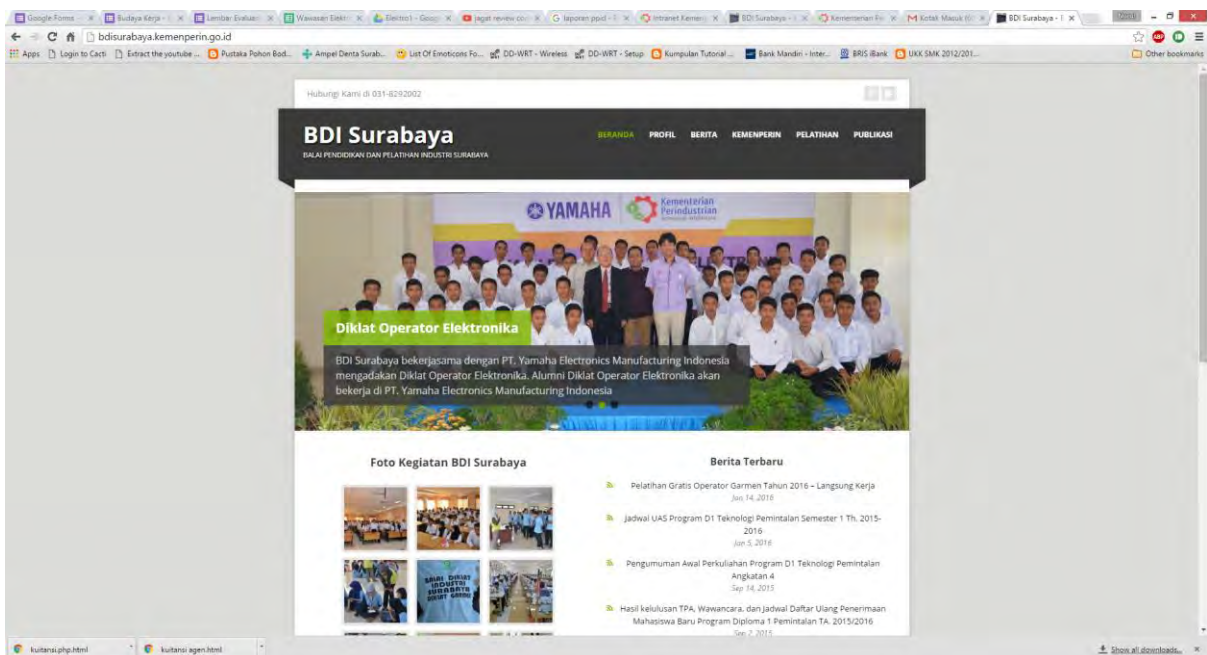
Google Forms | Budaya Kerja | Lembar Evaluasi | Wawasan Elektr | Elektro1 - Goog | jagat review | laporan ppid | Intranet Kemen | BDI Surabaya | Kementerian Pe | Kotak Masuk | BDI Surabaya

bdisurabaya.kemenperin.go.id

Apps | Login to Cacti | Extract the youtube ... | Pustaka Pohon Bod... | Ampel Denta Surab... | List Of Emoticons Fo... | DD-WRT - Wireless | DD-WRT - Setup | Kumpulan Tutorial ... | Bank Mandiri - Inter... | BRIS iBank | UKK SMK 2012/201... | Other bookmarks

Hubungi Kami di 031-8292002

BDI Surabaya
BALAI PENDIDIKAN DAN PELATIHAN INDUSTRI SURABAYA

BERANDA PROFIL BERITA KEMENPERIN PELATIHAN PUBLIKASI

YAMAHA Kementerian Perindustrian

Diklat Operator Elektronika

BDI Surabaya bekerjasama dengan PT. Yamaha Electronics Manufacturing Indonesia mengadakan Diklat Operator Elektronika. Alumni Diklat Operator Elektronika akan bekerja di PT. Yamaha Electronics Manufacturing Indonesia

Foto Kegiatan BDI Surabaya

BALAI DIKLAT INDUSTRI SURABAYA

Berita Terbaru

Pelatihan Gratis Operator Garmen Tahun 2016 – Langsung Kerja
Jan 14, 2016

Jadwal UAS Program D1 Teknologi Pemintalan Semester 1 Th. 2015-2016
Jan 5, 2016

Pengumuman Awal Perkuliahan Program D1 Teknologi Pemintalan Angkatan 4
Sep 14, 2015

Hasil kelulusan TPA, Wawancara, dan Jadwal Daftar Ulang Penerimaan Mahasiswa Baru Program Diploma 1 Pemintalan TA. 2015/2016
Sep 7, 2015

kuitansi.php.html | kuitansi agen.html | Show all downloads...